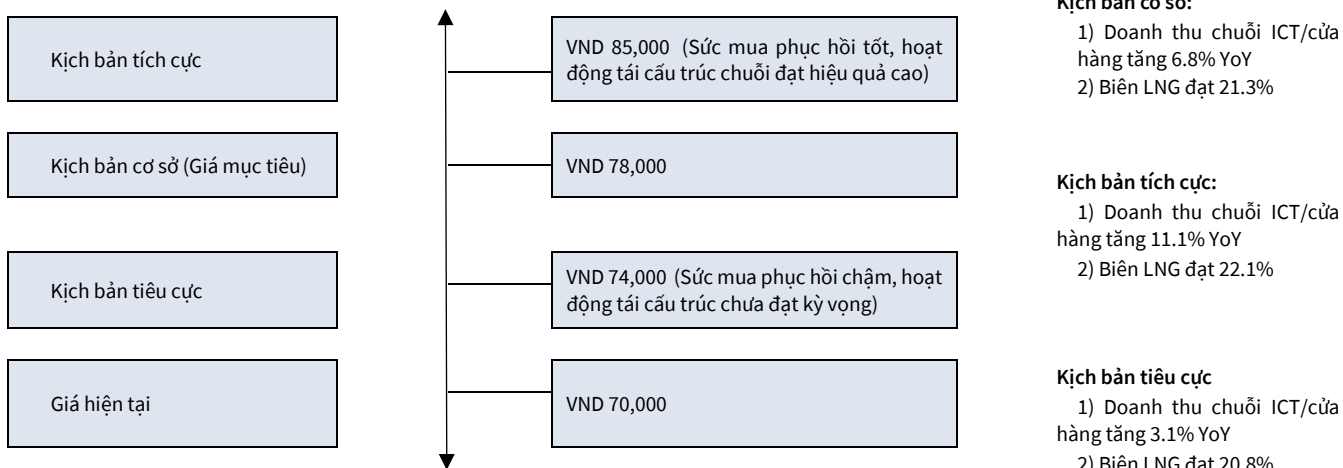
Kịch bản tích cực

Kịch bản cơ sở (Giá mục tiêu)

Kịch bản tiêu cực

Giá hiện tại

VND 85,000 (Sức mua phục hồi tốt, hoạt động tái cấu trúc chuỗi đạt hiệu quả cao)

VND 78,000

VND 74,000 (Sức mua phục hồi chậm, hoạt động tái cấu trúc chưa đạt kỳ vọng)

VND 70,000

Kịch bản cơ sở:

1) Doanh thu chuỗi ICT/cửa hàng tăng 6.8% YoY

2) Biên LNG đạt 21.3%

Kịch bản tích cực:

1) Doanh thu chuỗi ICT/cửa hàng tăng 11.1% YoY

2) Biên LNG đạt 22.1%

Kịch bản tiêu cực

1) Doanh thu chuỗi ICT/cửa hàng tăng 3.1% YoY

2) Biên LNG đạt 20.8%